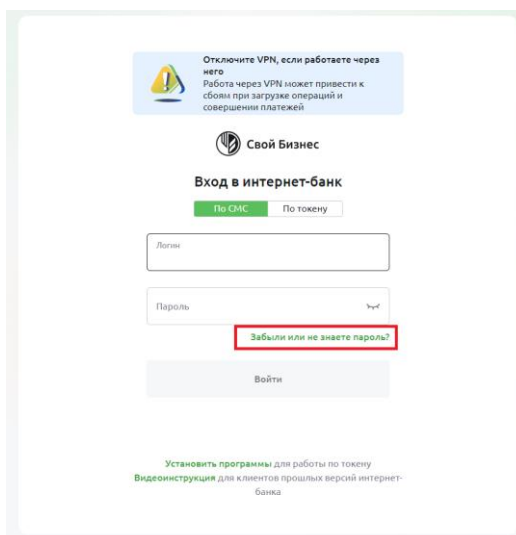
Отключите VPN, если работаете через него
Работа через VPN может привести к сбоям при загрузке операций и совершении платежей

Свой Бизнес

Вход в интернет-банк

По СМС
По токену

Логин

Пароль

Забыли или не знаете пароль?

Войти

Установить программы для работы по токену
Видеоинструкция для клиентов прошлых версий интернет-банка